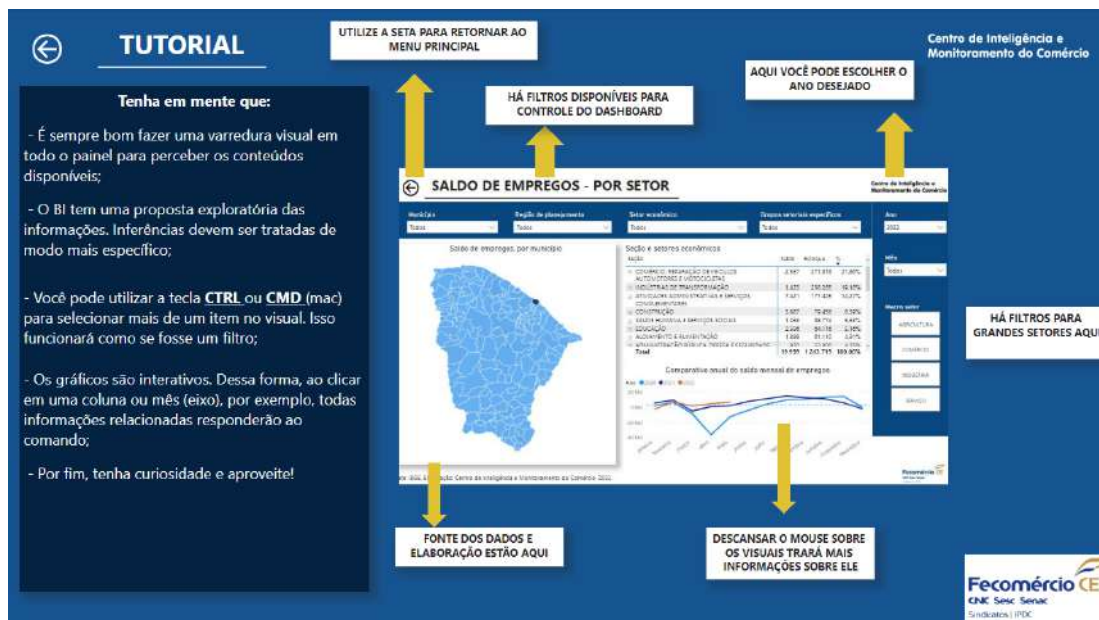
TUTORIAL

UTILIZE A SETA PARA RETORNAR AO MENU PRINCIPAL

Centro de Inteligência e Monitoramento do Comércio

AQUI VOCÊ PODE ESCOLHER O ANO DESEJADO

HÁ FILTROS DISPONÍVEIS PARA CONTROLE DO DASHBOARD

Tenha em mente que:

- É sempre bom fazer uma varredura visual em todo o painel para perceber os conteúdos disponíveis;

- O BI tem uma proposta exploratória das informações. Inferências devem ser tratadas de modo mais específico;

- Você pode utilizar a tecla CTRL ou CMD (mac) para selecionar mais de um item no visual. Isso funcionará como se fosse um filtro;

- Os gráficos são interativos. Dessa forma, ao clicar em uma coluna ou mês (eixo), por exemplo, todas informações relacionadas responderão ao comando;

- Por fim, tenha curiosidade e aproveite!

SALDO DE EMPREGOS - POR SETOR

Centro de Inteligência e Monitoramento do Comércio

Município | Região de planejamento | Setor econômico | Grupos setoriais específicos | Ano
Todos | Todos | Todos | Todos | 2022

Saldo de empregos, por município

Seção e setores econômicos

Mês
Todos

Macro setor
AGRICULTURA
COMÉRCIO
INDÚSTRIA
SERVIÇOS

Comparativo anual do saldo mensal de empregos

Total

Fecomércio

HÁ FILTROS PARA GRANDES SETORES AQUI

FONTE DOS DADOS E ELABORAÇÃO ESTÃO AQUI

DESCANSAR O MOUSE SOBRE OS VISUAIS TRARÁ MAIS INFORMAÇÕES SOBRE ELE

Fecomércio CE
CNC Sesc Senac
Sindicatos | IPDC